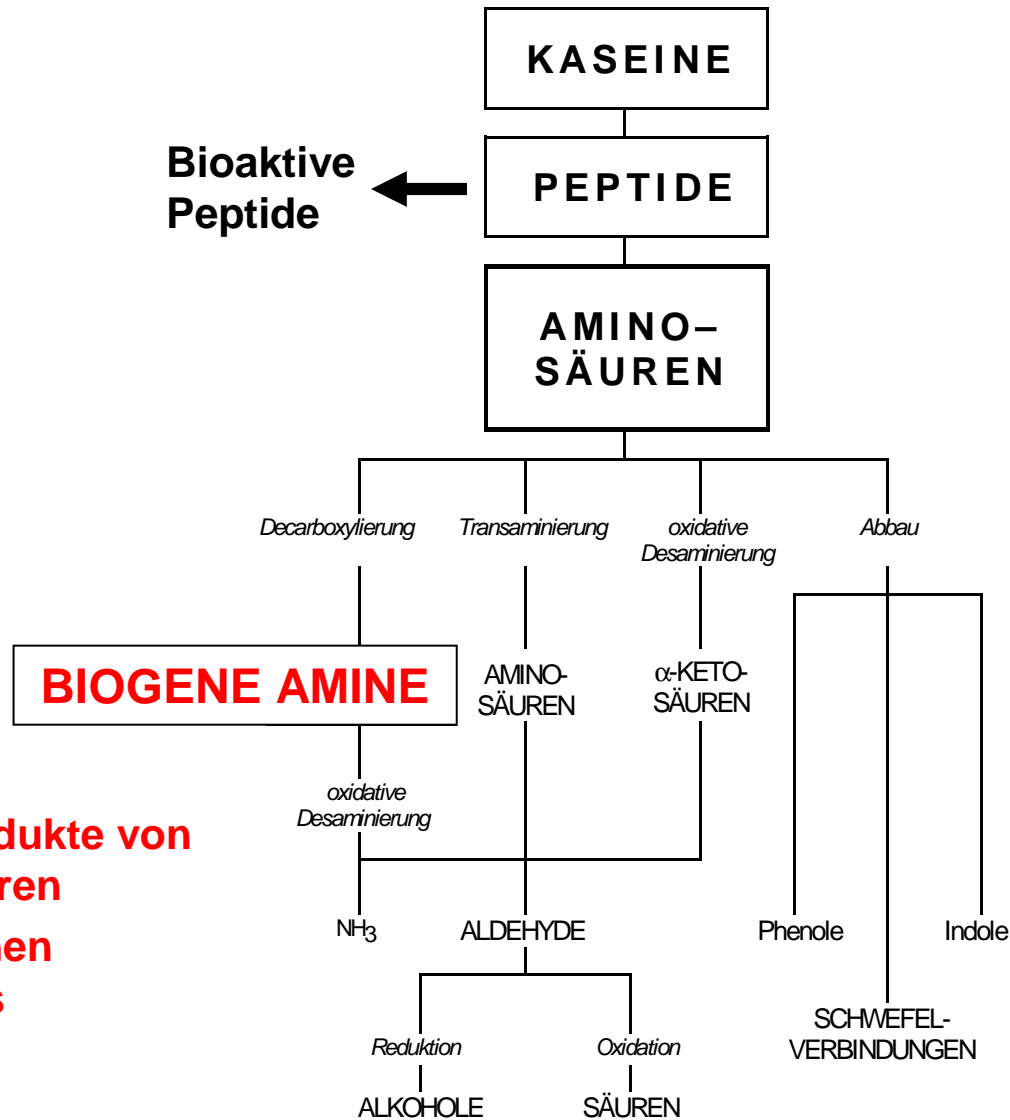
KASEINE

Bioaktive Peptide

PEPTIDE

AMINO– SÄUREN

Decarboxylierung

Transaminierung

oxidative Desaminierung

Abbau

BIOGENE AMINE

AMINO-SÄUREN

$\alpha$-KETO-SÄUREN

oxidative Desaminierung

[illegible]dukte von
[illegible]ren
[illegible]hen
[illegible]s

$NH_3$

ALDEHYDE

Phenole

Indole

Reduktion

Oxidation

SCHWEFEL-VERBINDUNGEN

ALKOHOLE

SÄUREN